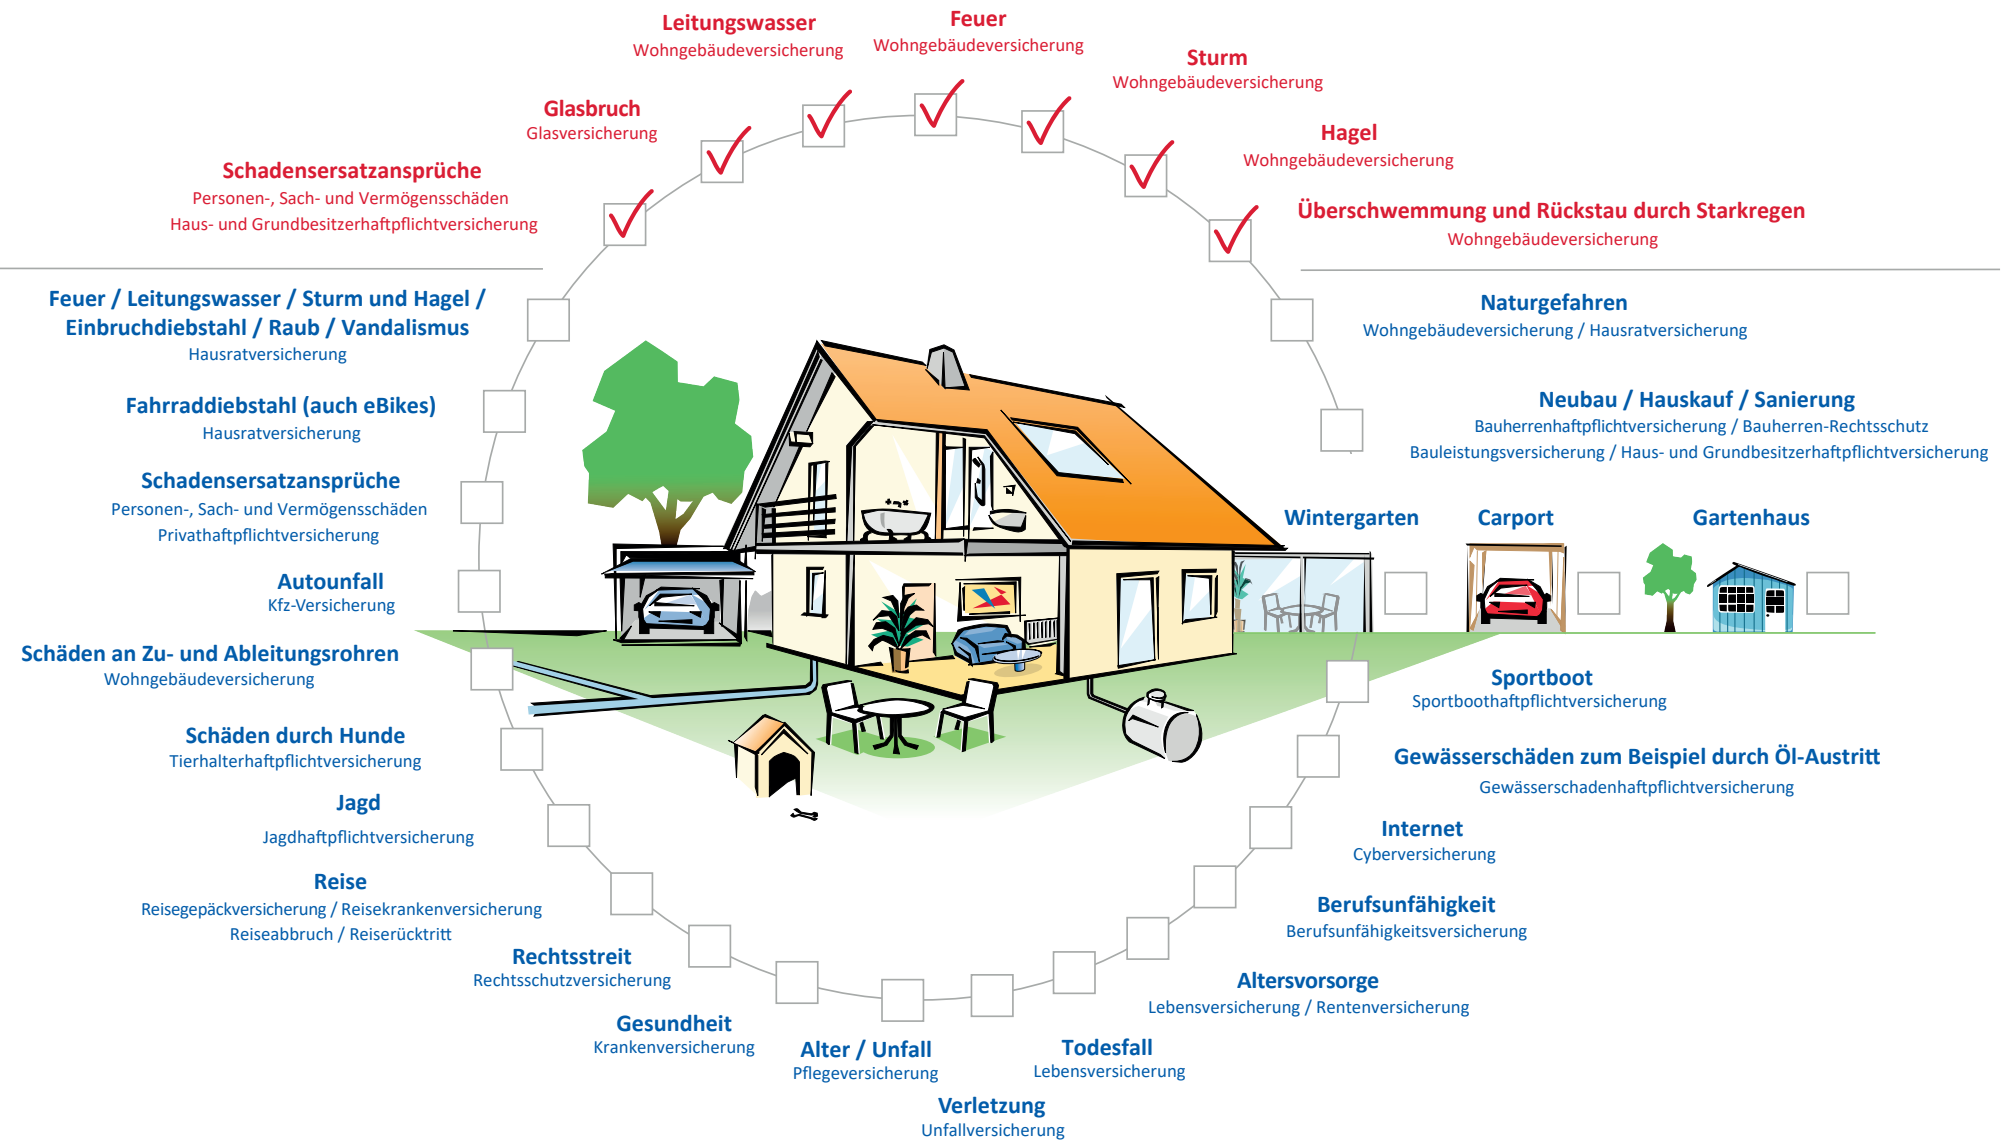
Leitungswasser
Wohngebäudeversicherung

Feuer
Wohngebäudeversicherung

Sturm
Wohngebäudeversicherung

Glasbruch
Glasversicherung

Hagel
Wohngebäudeversicherung

Schadensersatzansprüche
Personen-, Sach- und Vermögensschäden
Haus- und Grundbesitzerhaftpflichtversicherung

Überschwemmung und Rückstau durch Starkregen
Wohngebäudeversicherung

Feuer / Leitungswasser / Sturm und Hagel / Einbruchdiebstahl / Raub / Vandalismus
Hausratversicherung

Naturgefahren
Wohngebäudeversicherung / Hausratversicherung

Fahrraddiebstahl (auch eBikes)
Hausratversicherung

Neubau / Hauskauf / Sanierung
Bauherrenhaftpflichtversicherung / Bauherren-Rechtsschutz
Bauleistungsversicherung / Haus- und Grundbesitzerhaftpflichtversicherung

Schadensersatzansprüche
Personen-, Sach- und Vermögensschäden
Privathaftpflichtversicherung

Wintergarten

Carport

Gartenhaus

Autounfall
Kfz-Versicherung

Schäden an Zu- und Ableitungsrohren
Wohngebäudeversicherung

Sportboot
Sportboothaftpflichtversicherung

Schäden durch Hunde
Tierhalterhaftpflichtversicherung

Gewässerschäden zum Beispiel durch Öl-Austritt
Gewässerschadenhaftpflichtversicherung

Jagd
Jagdhaftpflichtversicherung

Internet
Cyberversicherung

Reise
Reisegepäckversicherung / Reisekrankenversicherung
Reiseabbruch / Reiserücktritt

Berufsunfähigkeit
Berufsunfähigkeitsversicherung

Rechtsstreit
Rechtsschutzversicherung

Altersvorsorge
Lebensversicherung / Rentenversicherung

Gesundheit
Krankenversicherung

Alter / Unfall
Pflegeversicherung

Todesfall
Lebensversicherung

Verletzung
Unfallversicherung